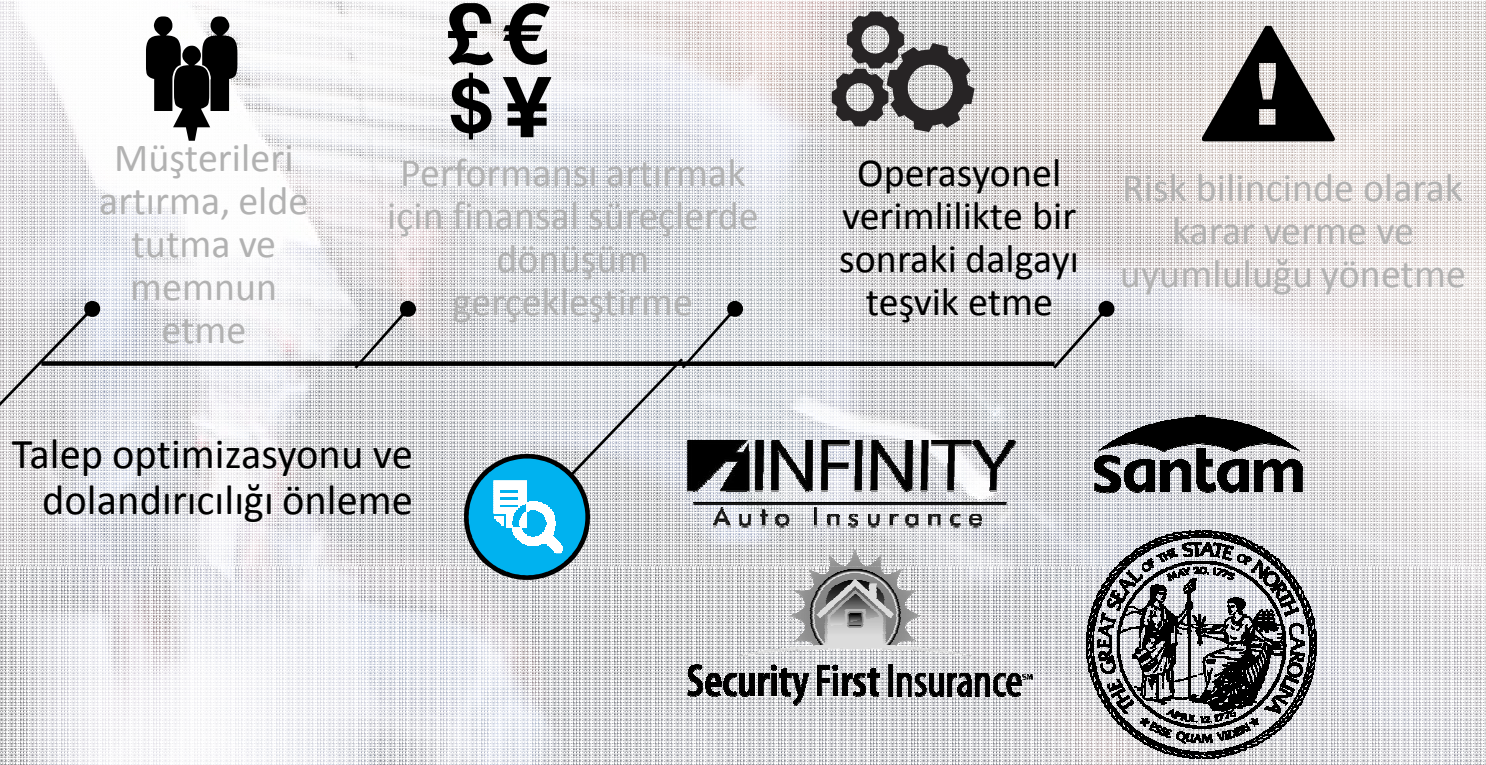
£ €
$ ¥

Müşterileri artırma, elde tutma ve memnun etme

Performansı artırmak için finansal süreçlerde dönüşüm gerçekleştirme

Operasyonel verimlilikte bir sonraki dalgayı teşvik etme

Risk bilincinde olarak karar verme ve uyumluluğu yönetme

Talep optimizasyonu ve dolandırıcılığı önleme

INFINITY
Auto Insurance

santam

Security First Insurance℠

THE GREAT SEAL OF THE STATE OF NORTH CAROLINA
MAY 20, 1775
APRIL 12, 1776
ESSE QUAM VIDERI